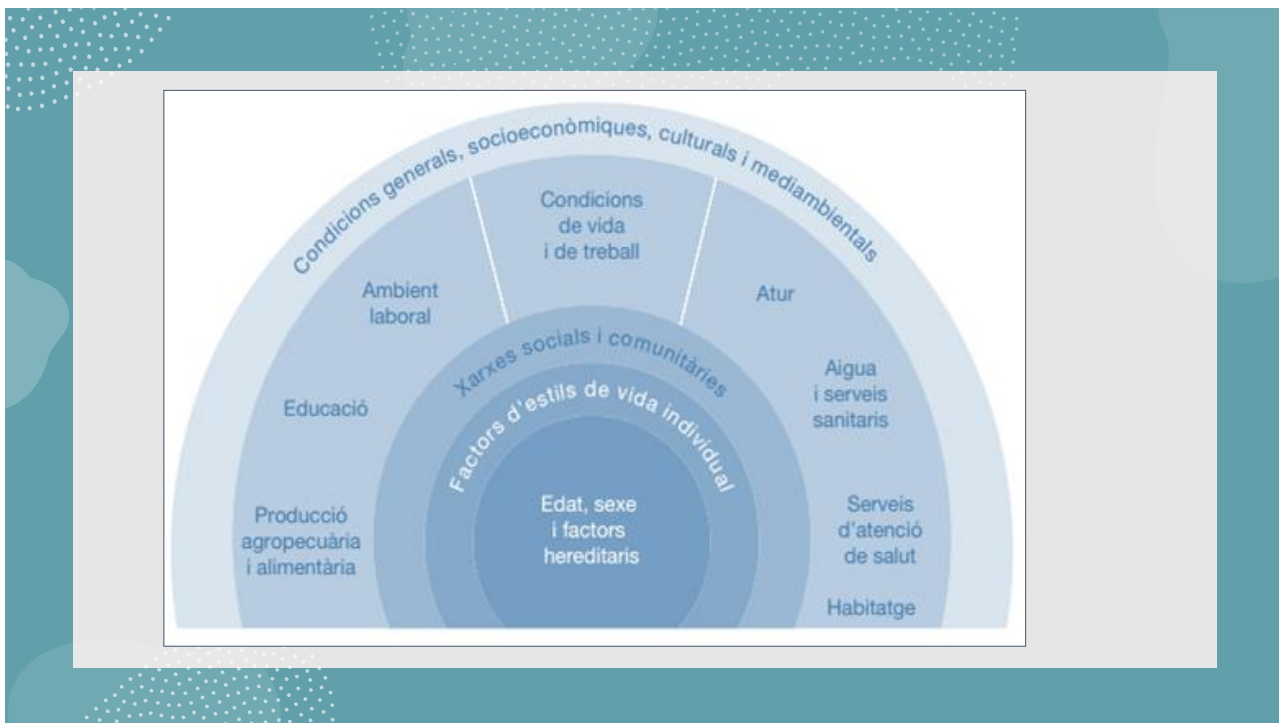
Condicions generals, socioeconòmiques, culturals i mediambientals

Condicions de vida i de treball

Ambient laboral

Atur

Educació

Aigua i serveis sanitaris

Producció agropecuària i alimentària

Serveis d'atenció de salut

Habitatge

Xarxes socials i comunitàries

Factors d'estils de vida individual

Edat, sexe i factors hereditaris